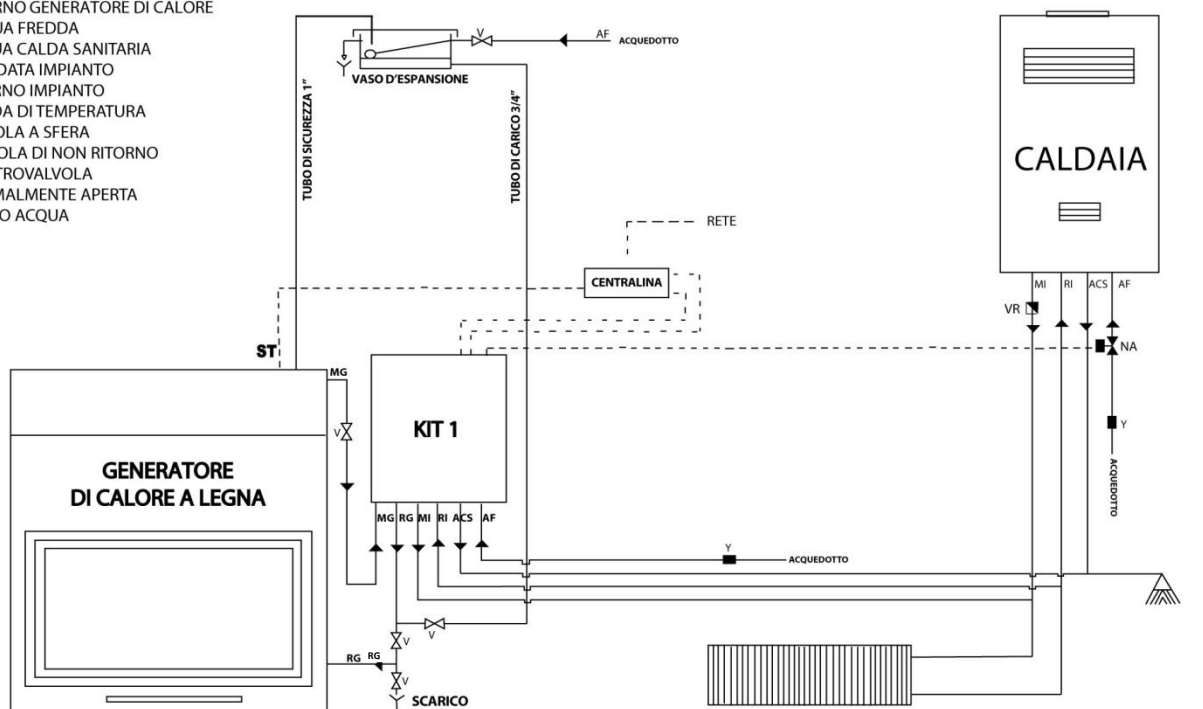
RNO GENERATORE DI CALORE
UA FREDDA
UA CALDA SANITARIA
DATA IMPIANTO
RNO IMPIANTO
DA DI TEMPERATURA
OLA A SFERA
OLA DI NON RITORNO
TROVALVOLA
MALMENTE APERTA
O ACQUA

TUBO DI SICUREZZA 1"
VASO D'ESPANSIONE
V
AF ACQUEDOTTO
TUBO DI CARICO 3/4"

CALDAIA

RETE
CENTRALINA

MI RI ACS AF
VR
NA
Y
ACQUEDOTTO

ST
MG
V
KIT 1

GENERATORE DI CALORE A LEGNA

MG RG MI RI ACS AF
Y
ACQUEDOTTO
V
V
RG RG
V
SCARICO